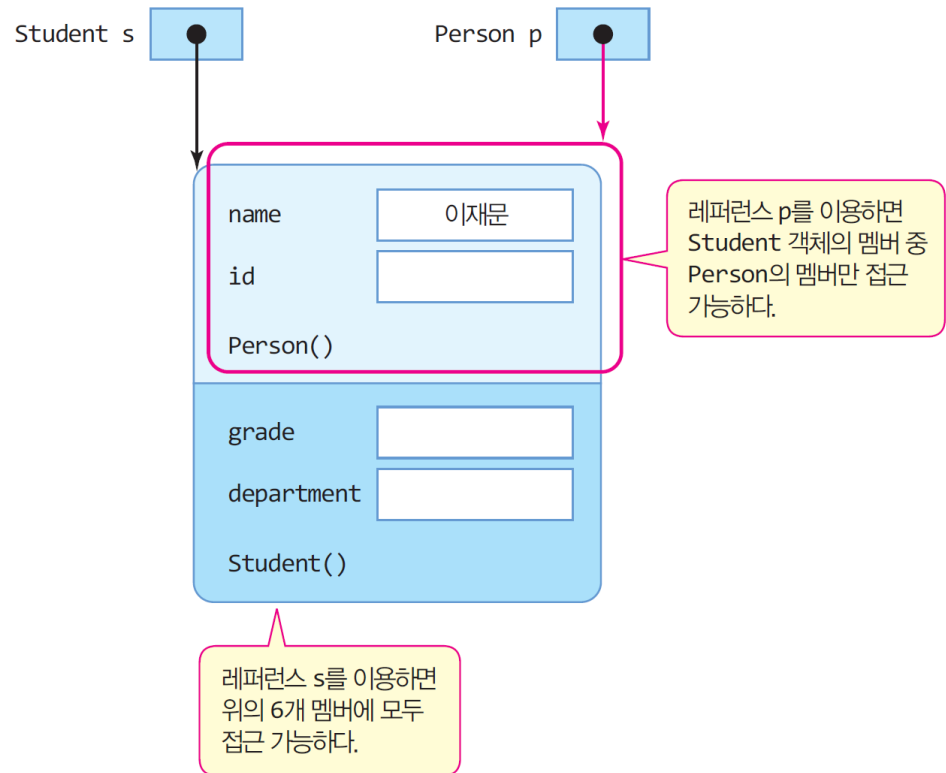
Student s

Person p

name
이재문

id

Person()

레퍼런스 p를 이용하면 Student 객체의 멤버 중 Person의 멤버만 접근 가능하다.

grade

department

Student()

레퍼런스 s를 이용하면 위의 6개 멤버에 모두 접근 가능하다.